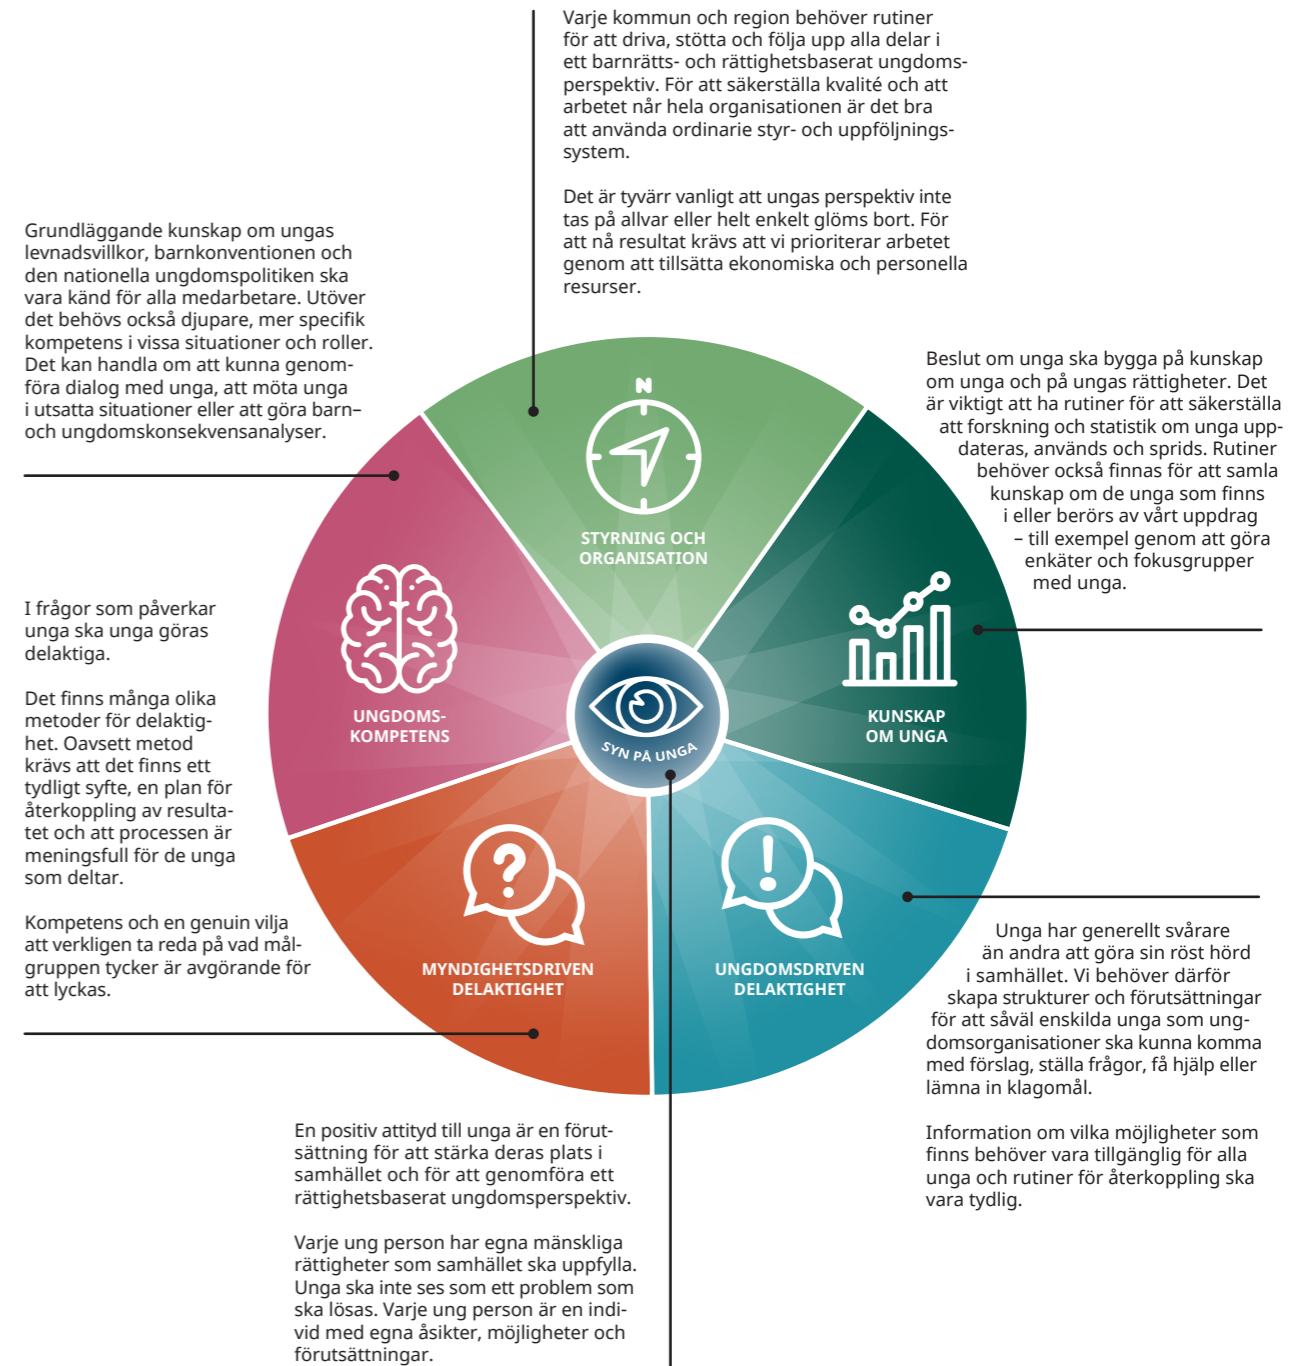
Varje kommun och region behöver rutiner för att driva, stötta och följa upp alla delar i ett barnrätts- och rättighetsbaserat ungdomsperspektiv. För att säkerställa kvalité och att arbetet når hela organisationen är det bra att använda ordinarie styr- och uppföljningssystem.

Det är tyvärr vanligt att ungas perspektiv inte tas på allvar eller helt enkelt glöms bort. För att nå resultat krävs att vi prioriterar arbetet genom att tillsätta ekonomiska och personella resurser.

Grundläggande kunskap om ungas levnadsvillkor, barnkonventionen och den nationella ungdomspolitiken ska vara känd för alla medarbetare. Utöver det behövs också djupare, mer specifik kompetens i vissa situationer och roller. Det kan handla om att kunna genomföra dialog med unga, att möta unga i utsatta situationer eller att göra barn– och ungdomskonsekvensanalyser.

Beslut om unga ska bygga på kunskap om unga och på ungas rättigheter. Det är viktigt att ha rutiner för att säkerställa att forskning och statistik om unga uppdateras, används och sprids. Rutiner behöver också finnas för att samla kunskap om de unga som finns i eller berörs av vårt uppdrag – till exempel genom att göra enkäter och fokusgrupper med unga.

N

STYRNING OCH ORGANISATION

UNGDOMS-KOMPETENS

KUNSKAP OM UNGA

SYN PÅ UNGA

MYNDIGHETSDRIVEN DELAKTIGHET

UNGDOMSDRIVEN DELAKTIGHET

I frågor som påverkar unga ska unga göras delaktiga.

Det finns många olika metoder för delaktighet. Oavsett metod krävs att det finns ett tydligt syfte, en plan för återkoppling av resultatet och att processen är meningsfull för de unga som deltar.

Kompetens och en genuin vilja att verkligen ta reda på vad målgruppen tycker är avgörande för att lyckas.

Unga har generellt svårare än andra att göra sin röst hörd i samhället. Vi behöver därför skapa strukturer och förutsättningar för att såväl enskilda unga som ungdomsorganisationer ska kunna komma med förslag, ställa frågor, få hjälp eller lämna in klagomål.

Information om vilka möjligheter som finns behöver vara tillgänglig för alla unga och rutiner för återkoppling ska vara tydlig.

En positiv attityd till unga är en förutsättning för att stärka deras plats i samhället och för att genomföra ett rättighetsbaserat ungdomsperspektiv.

Varje ung person har egna mänskliga rättigheter som samhället ska uppfylla. Unga ska inte ses som ett problem som ska lösas. Varje ung person är en individ med egna åsikter, möjligheter och förutsättningar.